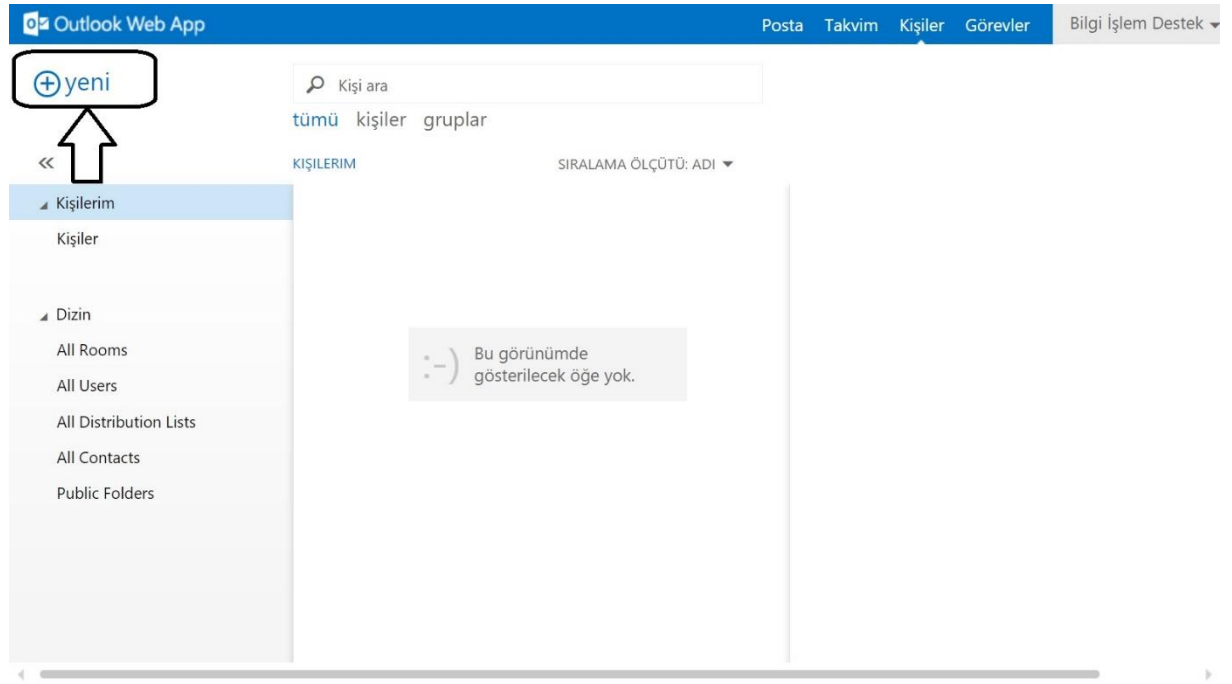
Outlook Web App

Posta Takvim Kişiler Görevler Bilgi İşlem Destek

yeni

Kişi ara

tümü kişiler gruplar

KIŞILERIM

SIRALAMA ÖLÇÜTÜ: ADI

«

Kişilerim

Kişiler

Dizin

All Rooms

All Users

All Distribution Lists

All Contacts

Public Folders

:-) Bu görünümde gösterilecek öğe yok.